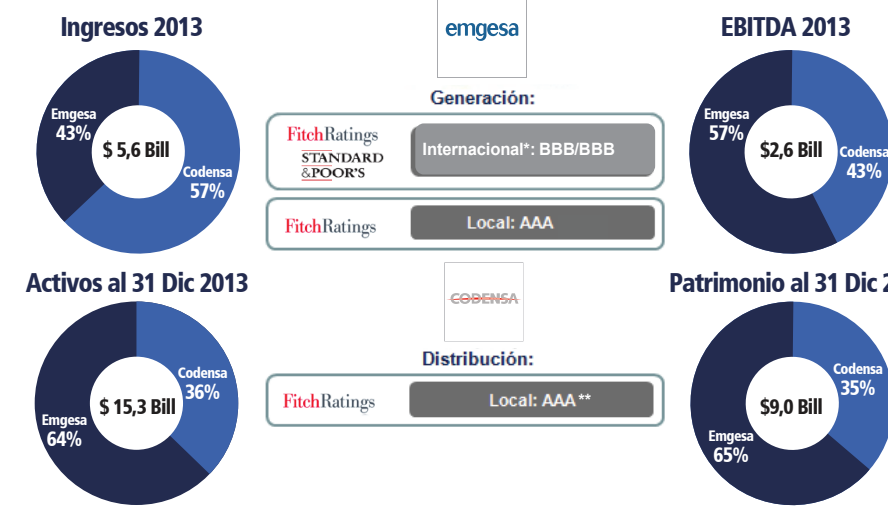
Ingresos 2013

Emgesa 43%

$ 5,6 Bill

Codensa 57%

emgesa

Generación:

FitchRatings

STANDARD & POOR'S

Internacional*: BBB/BBB

FitchRatings

Local: AAA

EBITDA 2013

Emgesa 57%

$2,6 Bill

Codensa 43%

Activos al 31 Dic 2013

Codensa 36%

$ 15,3 Bill

Emgesa 64%

CODENSA

Distribución:

FitchRatings

Local: AAA **

Patrimonio al 31 Dic 2

Codensa 35%

$9,0 Bill

Emgesa 65%